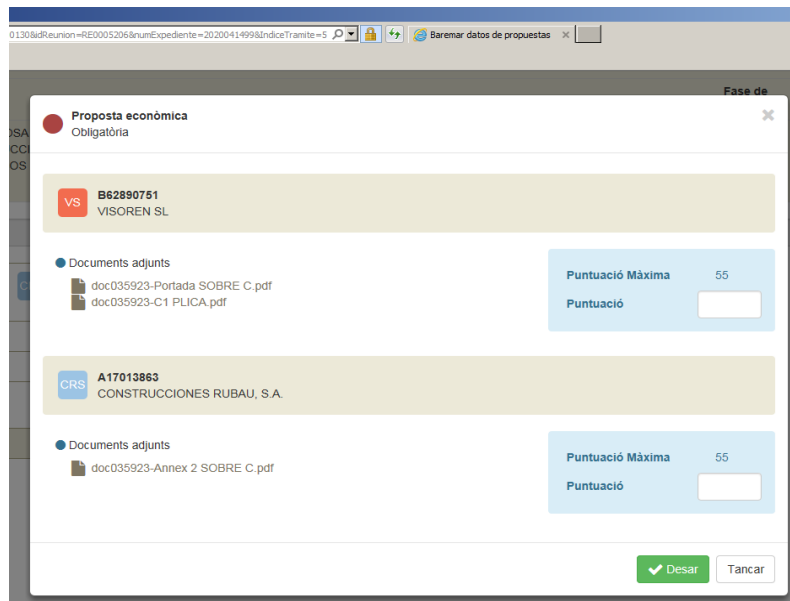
0130&idReunion=RE0005206&numExpediente=2020041499&IndiceTramite=5

Baremar datos de propuestas

Fase de

OSA
CC
OS

Proposta econòmica
Obligatòria

VS B62890751
VISOREN SL

Documents adjunts
doc035923-Portada SOBRE C.pdf
doc035923-C1 PLICA.pdf

Puntuació Màxima 55
Puntuació

CRS A17013863
CONSTRUCCIONES RUBAU, S.A.

Documents adjunts
doc035923-Annex 2 SOBRE C.pdf

Puntuació Màxima 55
Puntuació

Desar
Tancar